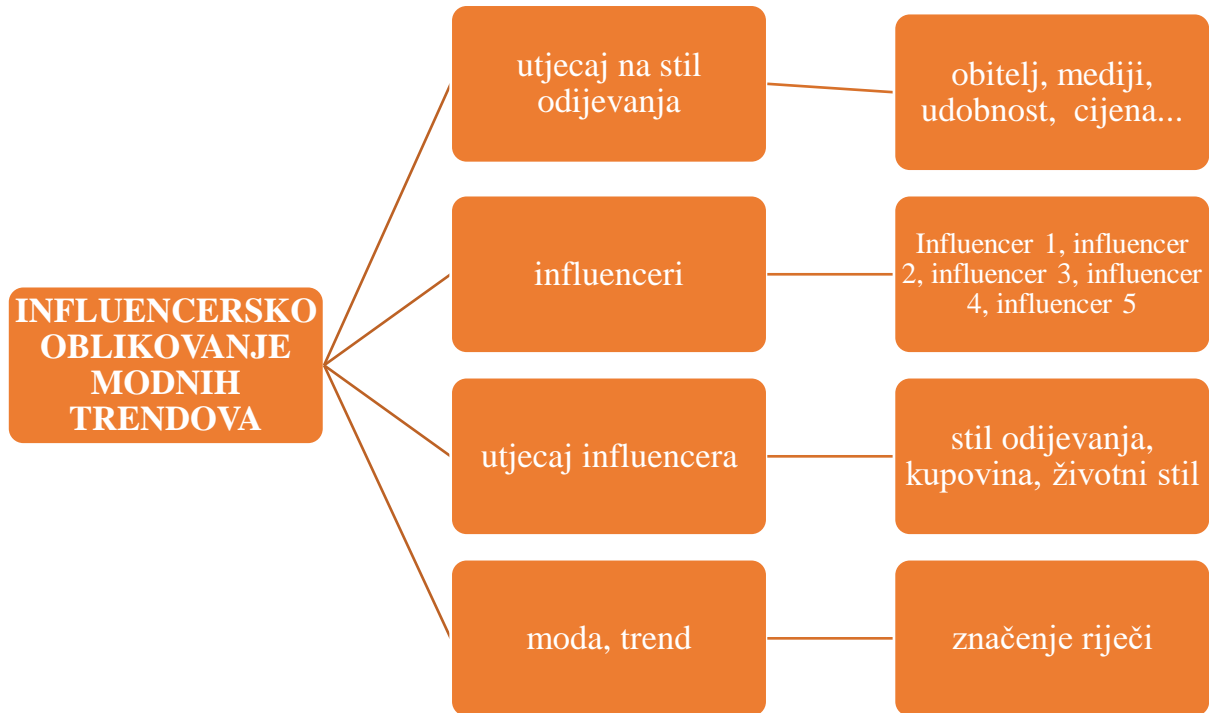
INFLUENCERSKO OBLIKOVANJE MODNIH TRENDOVA

utjecaj na stil odijevanja

obitelj, mediji, udobnost, cijena...

influenceri

Influencer 1, influencer 2, influencer 3, influencer 4, influencer 5

utjecaj influencera

stil odijevanja, kupovina, životni stil

moda, trend

značenje riječi